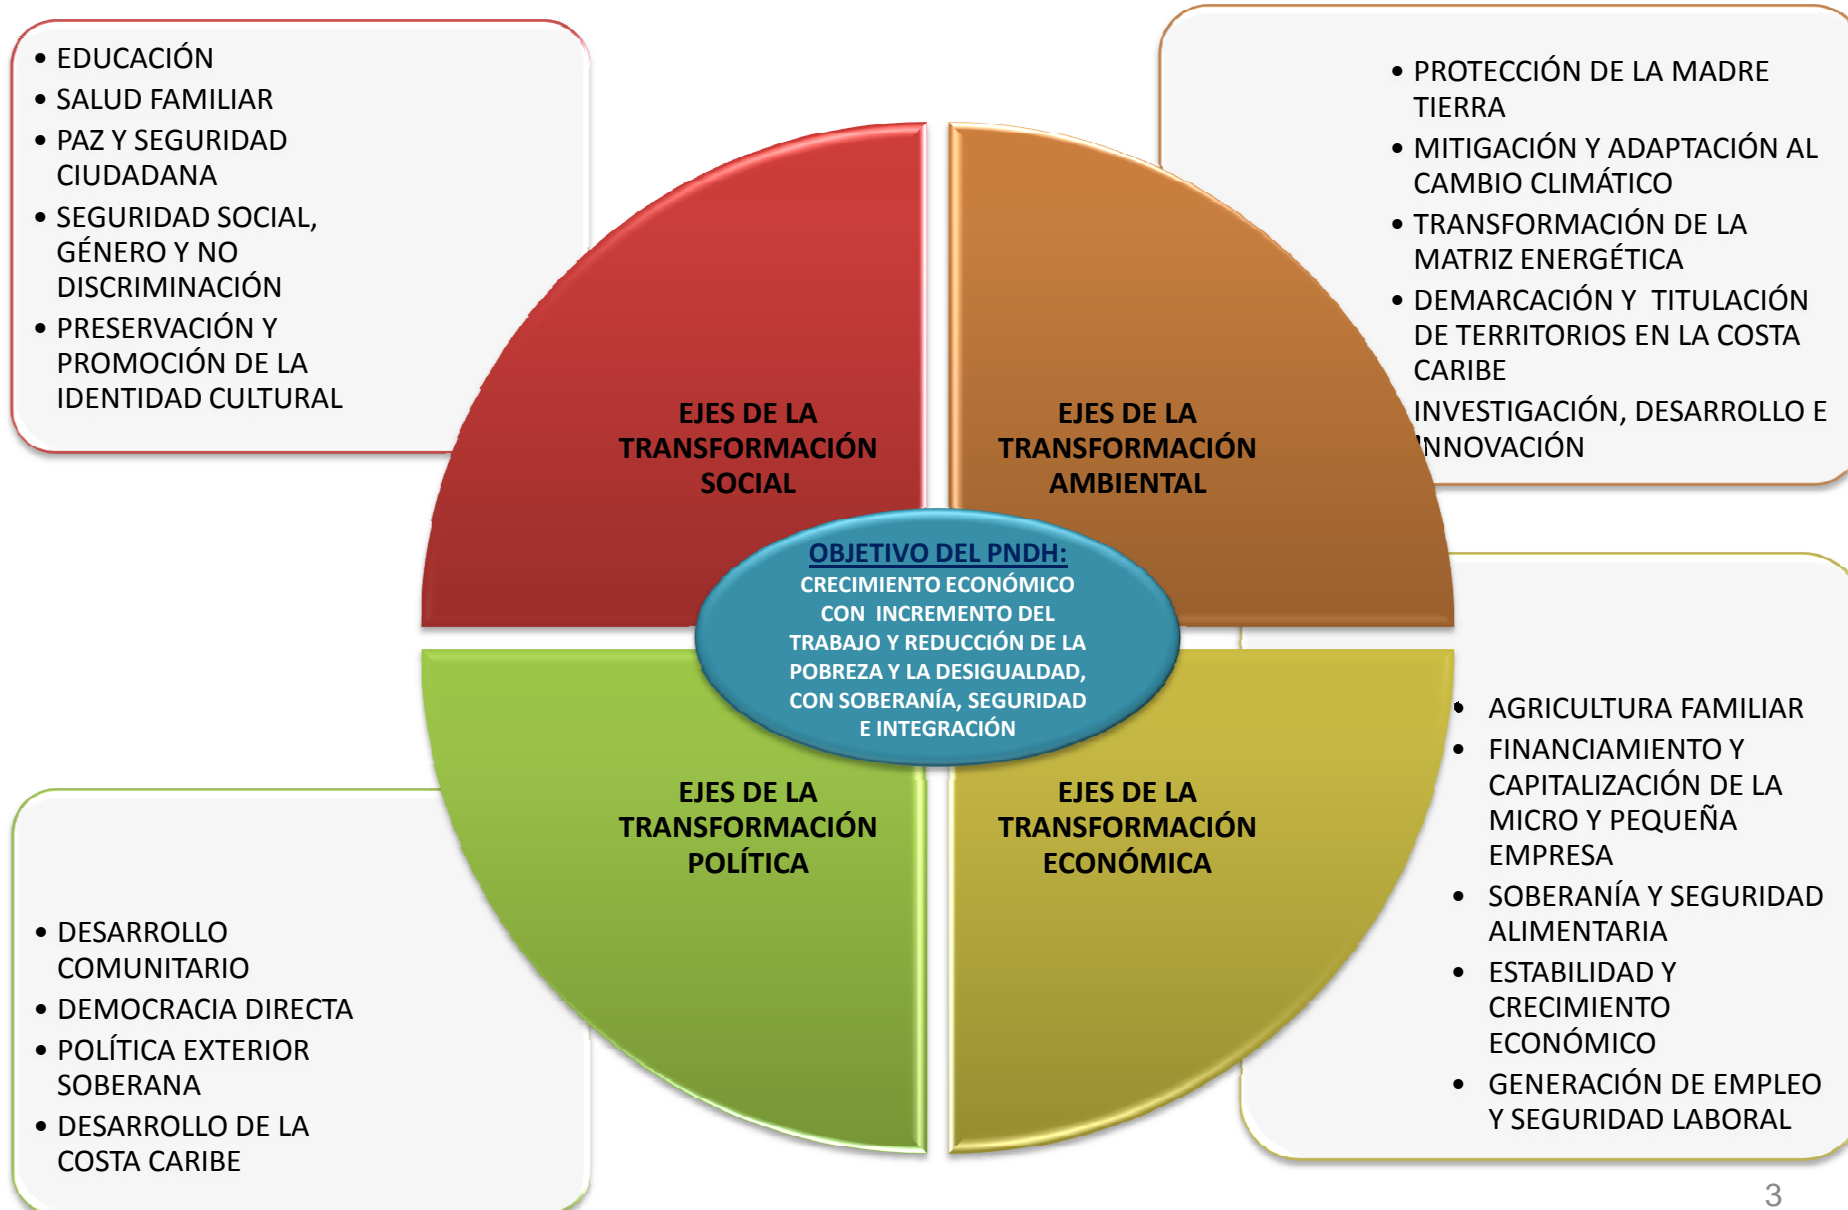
• EDUCACIÓN
• SALUD FAMILIAR
• PAZ Y SEGURIDAD CIUDADANA
• SEGURIDAD SOCIAL, GÉNERO Y NO DISCRIMINACIÓN
• PRESERVACIÓN Y PROMOCIÓN DE LA IDENTIDAD CULTURAL

• PROTECCIÓN DE LA MADRE TIERRA
• MITIGACIÓN Y ADAPTACIÓN AL CAMBIO CLIMÁTICO
• TRANSFORMACIÓN DE LA MATRIZ ENERGÉTICA
• DEMARCACIÓN Y TITULACIÓN DE TERRITORIOS EN LA COSTA CARIBE
INVESTIGACIÓN, DESARROLLO E INNOVACIÓN

EJES DE LA TRANSFORMACIÓN SOCIAL

EJES DE LA TRANSFORMACIÓN AMBIENTAL

OBJETIVO DEL PNDH:
CRECIMIENTO ECONÓMICO CON INCREMENTO DEL TRABAJO Y REDUCCIÓN DE LA POBREZA Y LA DESIGUALDAD, CON SOBERANÍA, SEGURIDAD E INTEGRACIÓN

EJES DE LA TRANSFORMACIÓN POLÍTICA

EJES DE LA TRANSFORMACIÓN ECONÓMICA

• AGRICULTURA FAMILIAR
• FINANCIAMIENTO Y CAPITALIZACIÓN DE LA MICRO Y PEQUEÑA EMPRESA
• SOBERANÍA Y SEGURIDAD ALIMENTARIA
• ESTABILIDAD Y CRECIMIENTO ECONÓMICO
• GENERACIÓN DE EMPLEO Y SEGURIDAD LABORAL

• DESARROLLO COMUNITARIO
• DEMOCRACIA DIRECTA
• POLÍTICA EXTERIOR SOBERANA
• DESARROLLO DE LA COSTA CARIBE

3